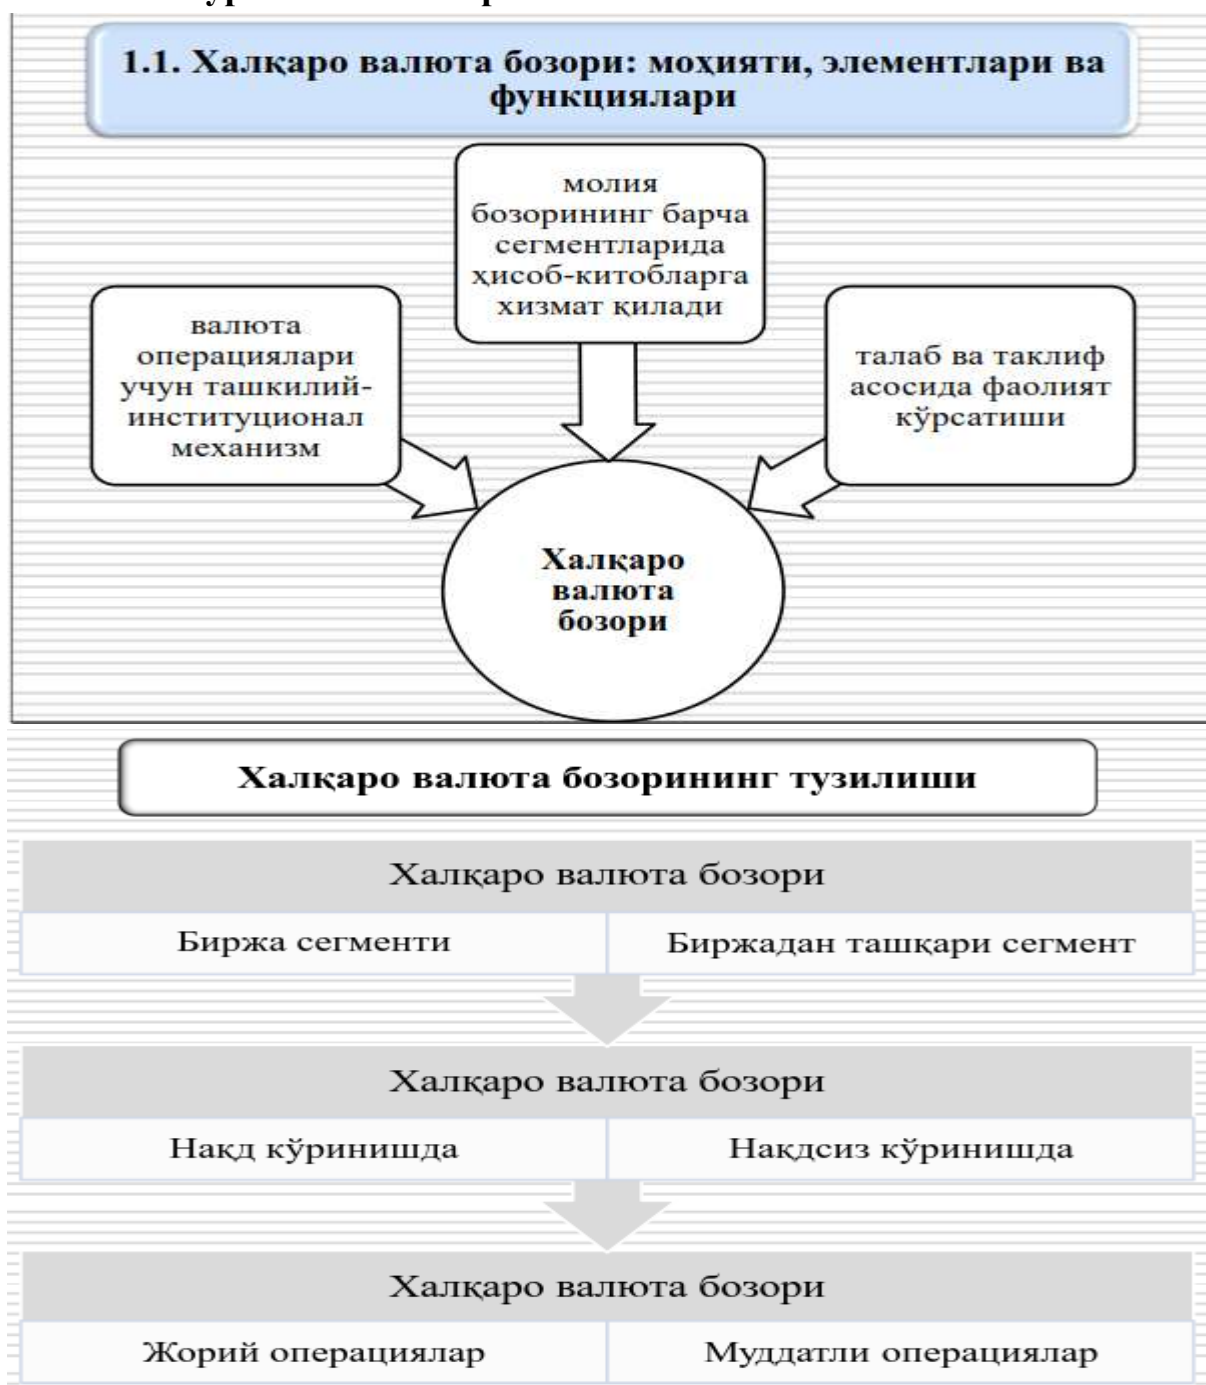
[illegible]

1.1. Халқаро валюта бозори: моҳияти, элементлари ва функциялари

молия бозорининг барча сегментларида ҳисоб-китобларга хизмат қилади

валюта операциялари учун ташкилий-институционал механизм

талаб ва таклиф асосида фаолият кўрсатиши

Халқаро валюта бозори

Халқаро валюта бозорининг тузилиши

| Халқаро валюта бозори | |
|---|---|
| Биржа сегменти | Биржадан ташқари сегмент |

| Халқаро валюта бозори | |
|---|---|
| Накд кўринишда | Накдсиз кўринишда |

| Халқаро валюта бозори | |
|---|---|
| Жорий операциялар | Муддатли операциялар |